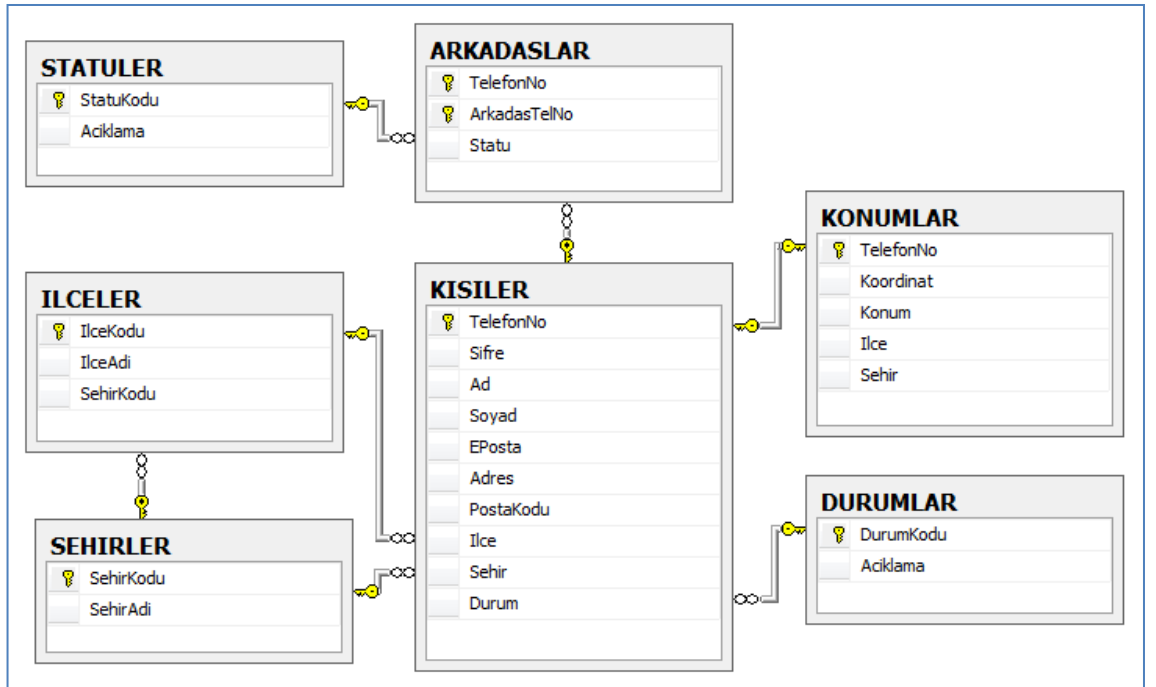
STATULER
StatuKodu
Aciklama

ARKADASLAR
TelefonNo
ArkadasTelNo
Statu

KONUMLAR
TelefonNo
Koordinat
Konum
Ilce
Sehir

ILCELER
IlceKodu
IlceAdi
SehirKodu

KISILER
TelefonNo
Sifre
Ad
Soyad
EPosta
Adres
PostaKodu
Ilce
Sehir
Durum

DURUMLAR
DurumKodu
Aciklama

SEHIRLER
SehirKodu
SehirAdi